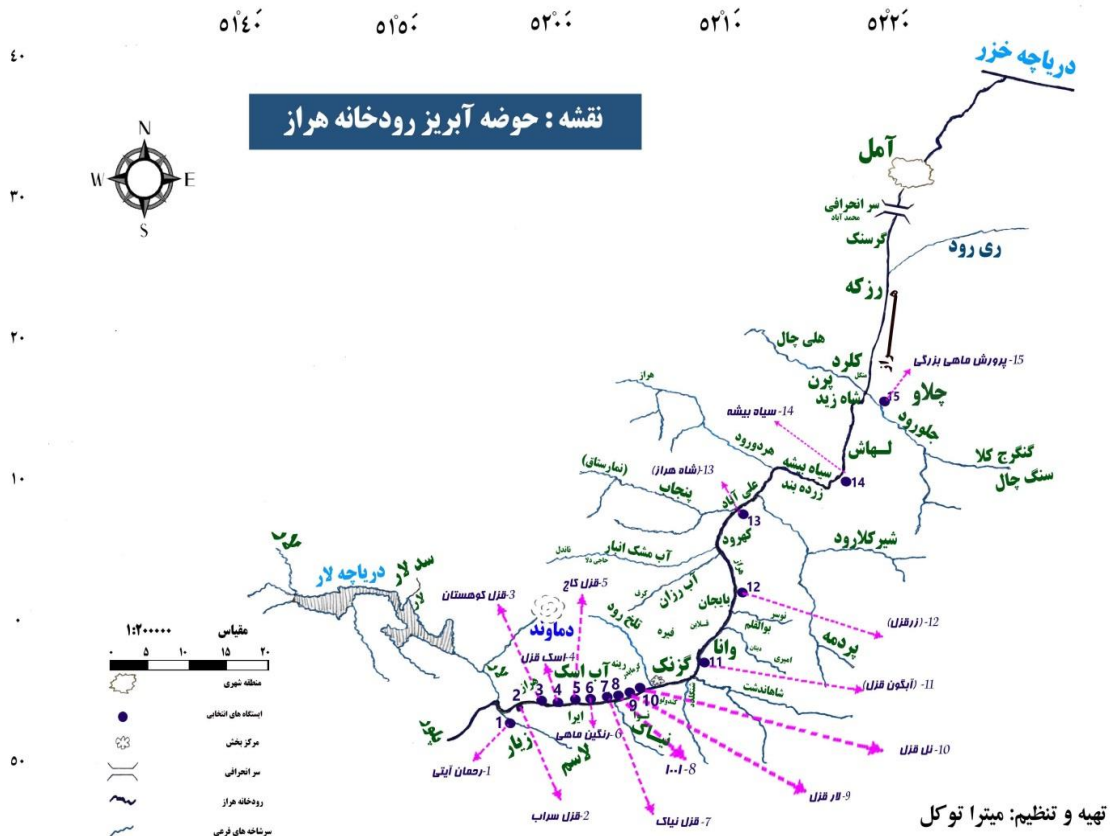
۵۱°۴۰'
۵۱°۵۰'
۵۲°۰۰'
۵۲°۱۰'
۵۲°۲۰'

۴۰
۳۰
۲۰
۱۰
۰
۵۰

دریاچه خزر

نقشه : حوضه آبریز رودخانه هراز

N
W
E
S

آمل
سر انحرافی
محمد آباد
گرسنک
ری رود
رزکه
هلی چال
کلرد
پرن
شاه زید
چلاو
15- پرورش ماهی بزرگی
5
14- سیاه بیشه
جلورود
لـهاش
سیاه بیشه
مردورود
زرده بند
کنگرج کلا
سنگ چال
14
(نمارستاق)
13-(شاه هراز)
هراز
پنجاب
علی آباد
13
کهرود
شیرکلارود
آب مشک انبار
سد لار
دریاچه لار
لار
3- قزل کوهستان
5- قزل کاچ
دماوند
تلخ رود
آب رزان
بایجان
12
12- (زرقزل)
بردمه
وانا
11
11- (آبگون قزل)
شاهاندشت
4- اسک قزل
آب اسک
گزنک
1:۲۰۰۰۰۰
مقیاس
۰ ۵ ۱۰ ۱۵ ۲۰
منطقه شهری
ایستگاه های انتخابی
مرکز بخش
سر انحرافی
رودخانه هراز
سرشاخه های فرعی
1 2 3 4 5 6 7 8 9 10
زیار
ایرا
6- رنگین ماهی
لاسم
نیاک
10- نل قزل
1- رحمان آیتی
8- ۱۰۰۱
9- لار قزل
2- قزل سراب
7- قزل نیاک

تهیه و تنظیم: میترا توکل